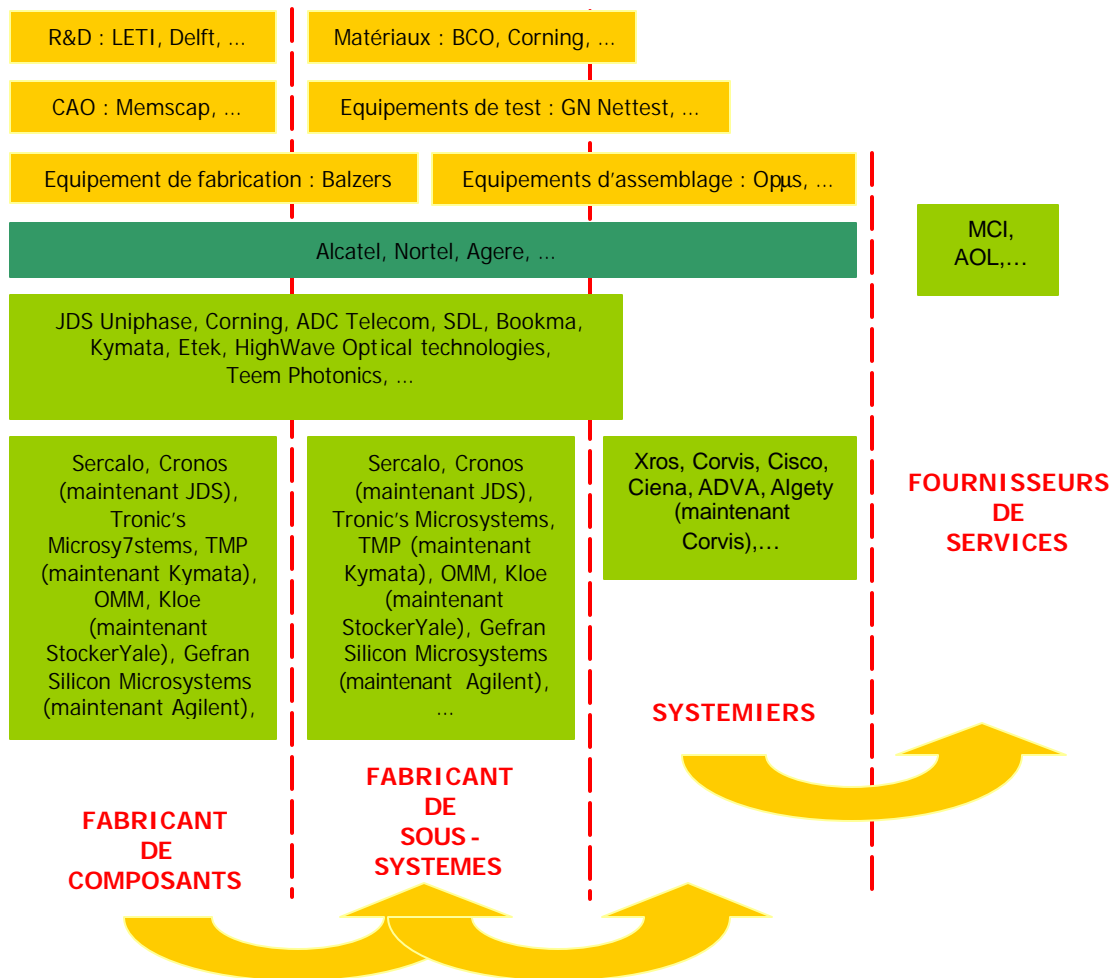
R&D : LETI, Delft, …

Matériaux : BCO, Corning, …

CAO : Memscap, …

Equipements de test : GN Nettest, …

Equipement de fabrication : Balzers

Equipements d'assemblage : Opµs, …

Alcatel, Nortel, Agere, …

MCI, AOL,…

JDS Uniphase, Corning, ADC Telecom, SDL, Bookma, Kymata, Etek, HighWave Optical technologies, Teem Photonics, …

Sercalo, Cronos (maintenant JDS), Tronic's Microsy7stems, TMP (maintenant Kymata), OMM, Kloe (maintenant StockerYale), Gefran Silicon Microsystems (maintenant Agilent),

Sercalo, Cronos (maintenant JDS), Tronic's Microsystems, TMP (maintenant Kymata), OMM, Kloe (maintenant StockerYale), Gefran Silicon Microsystems (maintenant Agilent), …

Xros, Corvis, Cisco, Ciena, ADVA, Algety (maintenant Corvis),…

FOURNISSEURS DE SERVICES

SYSTEMIERS

FABRICANT DE SOUS - SYSTEMES

FABRICANT DE COMPOSANTS